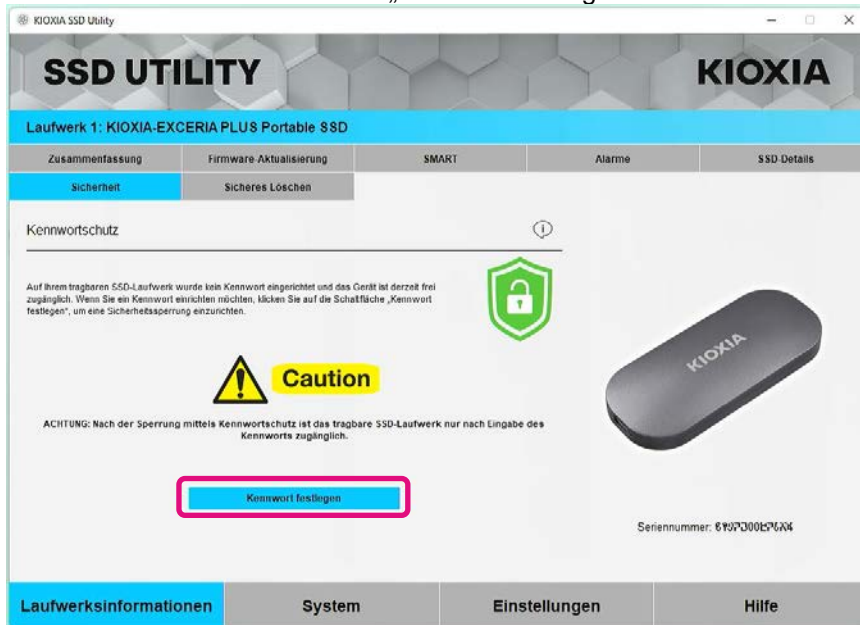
KIOXIA SSD Utility

SSD UTILITY

KIOXIA

Laufwerk 1: KIOXIA-EXCERIA PLUS Portable SSD

Zusammenfassung | Firmware-Aktualisierung | SMART | Alarme | SSD-Details

Sicherheit | Sicheres Löschen

Kennwortschutz

Auf Ihrem tragbaren SSD-Laufwerk wurde kein Kennwort eingerichtet und das Gerät ist derzeit frei zugänglich. Wenn Sie ein Kennwort einrichten möchten, klicken Sie auf die Schaltfläche „Kennwort festlegen", um eine Sicherheitssperrung einzurichten.

Caution

ACHTUNG: Nach der Sperrung mittels Kennwortschutz ist das tragbare SSD-Laufwerk nur nach Eingabe des Kennworts zugänglich.

Kennwort festlegen

KIOXIA

Seriennummer: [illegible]

Laufwerksinformationen | System | Einstellungen | Hilfe